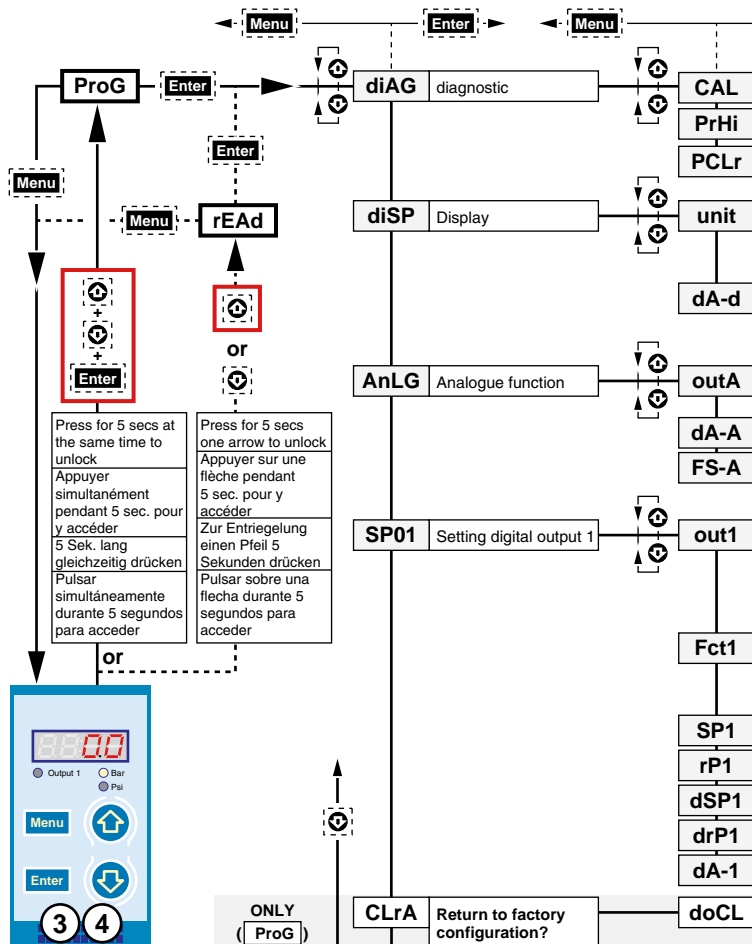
Menu
Enter
Menu

ProG
Enter
Menu
Enter
Menu
rEAd
+
+
Enter
or

Press for 5 secs at the same time to unlock
Appuyer simultanément pendant 5 sec. pour y accéder
5 Sek. lang gleichzeitig drücken
Pulsar simultáneamente durante 5 segundos para acceder

Press for 5 secs one arrow to unlock
Appuyer sur une flèche pendant 5 sec. pour y accéder
Zur Entriegelung einen Pfeil 5 Sekunden drücken
Pulsar sobre una flecha durante 5 segundos para acceder

or

0.0
Output 1
Bar
Psi
Menu
Enter
3
4

diAG diagnostic
diSP Display
AnLG Analogue function
SP01 Setting digital output 1
CLrA Return to factory configuration?
ONLY
( ProG )

CAL
PrHi
PCLr
unit
dA-d
outA
dA-A
FS-A
out1
Fct1
SP1
rP1
dSP1
drP1
dA-1
doCL